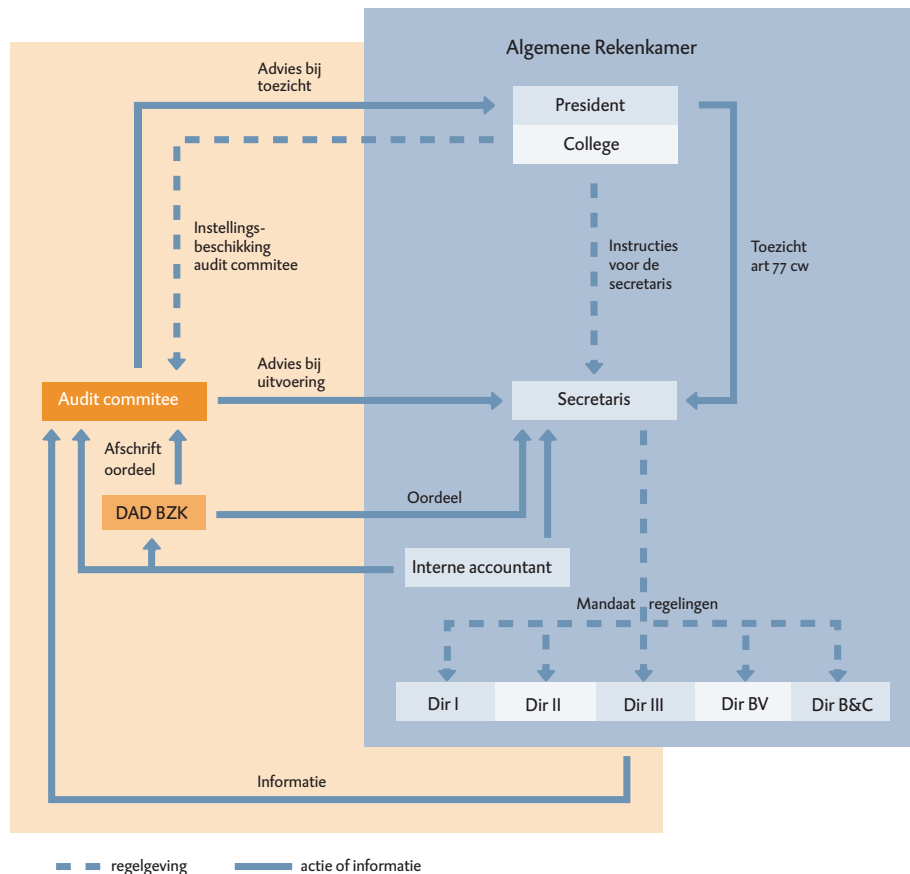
Algemene Rekenkamer

Advies bij toezicht

President

College

Instellingsbeschikking audit commitee

Instructies voor de secretaris

Toezicht art 77 cw

Advies bij uitvoering

Audit commitee

Secretaris

Afschrift oordeel

DAD BZK

Oordeel

Interne accountant

Mandaat regelingen

Dir I

Dir II

Dir III

Dir BV

Dir B&C

Informatie

regelgeving

actie of informatie